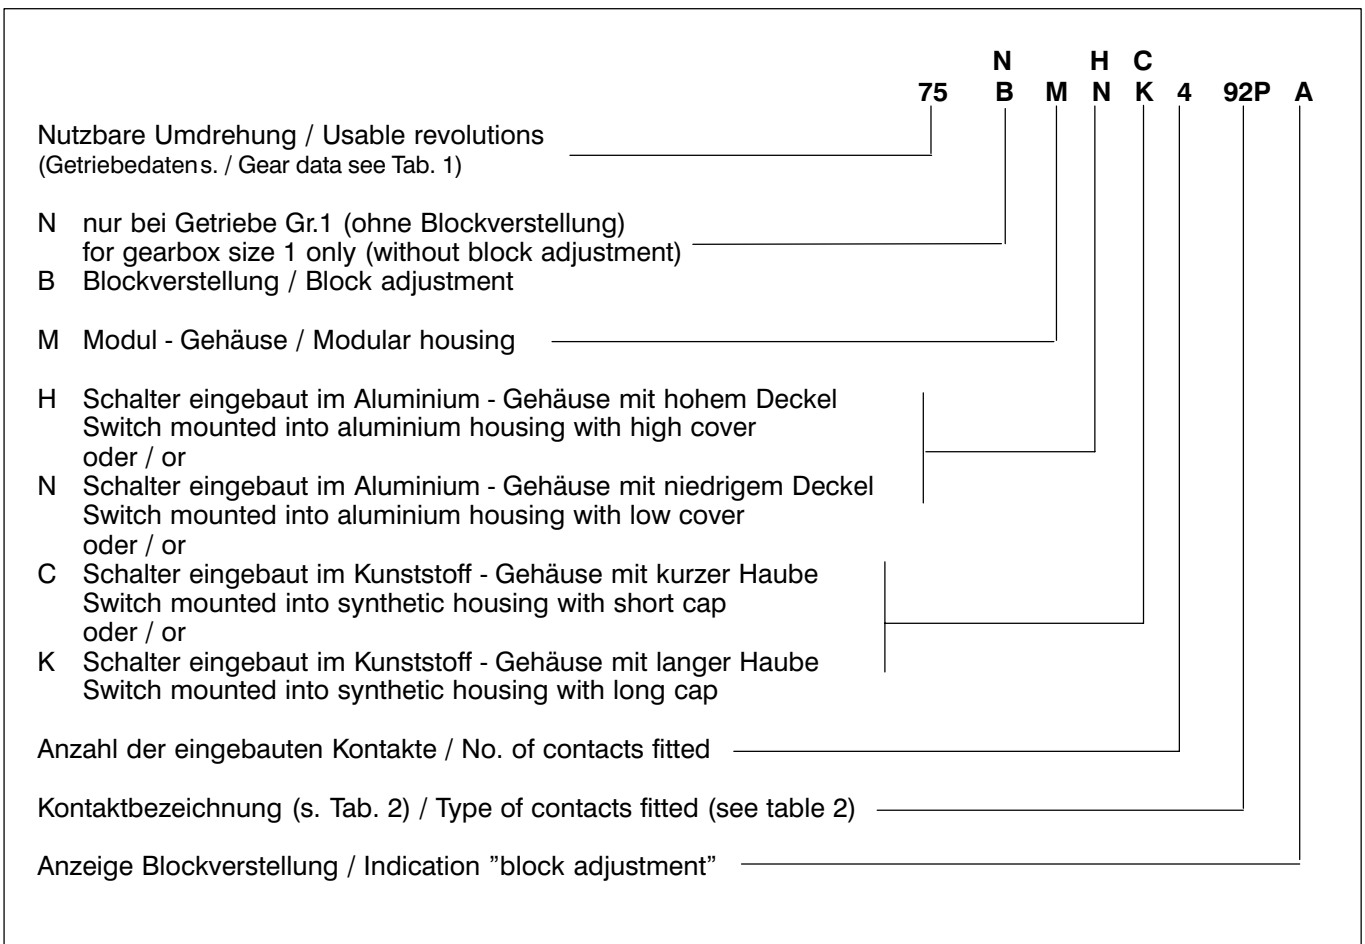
N H C
75 B M N K 4 92P A

Nutzbare Umdrehung / Usable revolutions
(Getriebedatens. / Gear data see Tab. 1)

N nur bei Getriebe Gr.1 (ohne Blockverstellung)
for gearbox size 1 only (without block adjustment)
B Blockverstellung / Block adjustment

M Modul - Gehäuse / Modular housing

H Schalter eingebaut im Aluminium - Gehäuse mit hohem Deckel
Switch mounted into aluminium housing with high cover
oder / or
N Schalter eingebaut im Aluminium - Gehäuse mit niedrigem Deckel
Switch mounted into aluminium housing with low cover
oder / or
C Schalter eingebaut im Kunststoff - Gehäuse mit kurzer Haube
Switch mounted into synthetic housing with short cap
oder / or
K Schalter eingebaut im Kunststoff - Gehäuse mit langer Haube
Switch mounted into synthetic housing with long cap

Anzahl der eingebauten Kontakte / No. of contacts fitted

Kontaktbezeichnung (s. Tab. 2) / Type of contacts fitted (see table 2)

Anzeige Blockverstellung / Indication ”block adjustment”